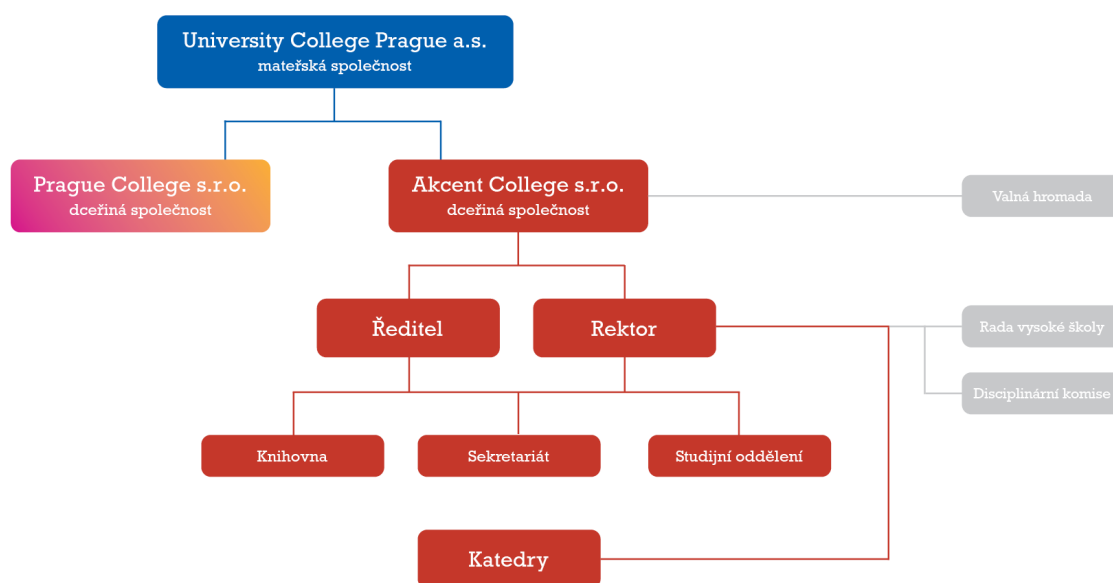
University College Prague a.s.
mateřská společnost

Prague College s.r.o.
dceřiná společnost

Akcent College s.r.o.
dceřiná společnost

Valná hromada

Ředitel

Rektor

Rada vysoké školy

Disciplinární komise

Knihovna

Sekretariát

Studijní oddělení

Katedry